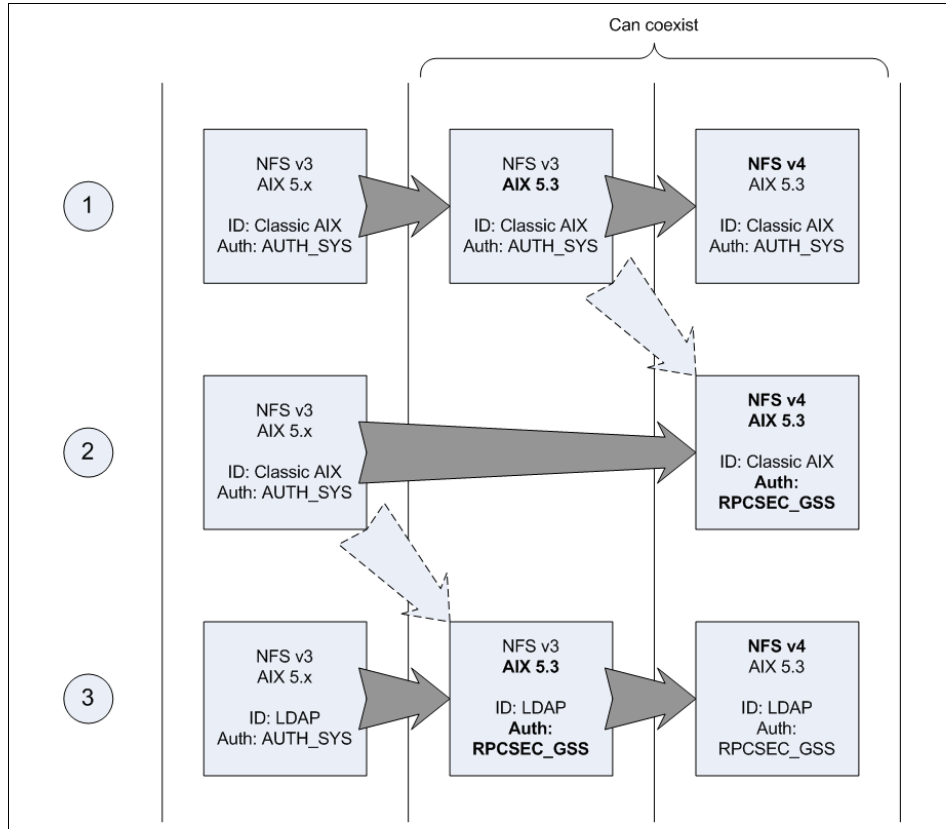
Can coexist

1

NFS v3
AIX 5.x

ID: Classic AIX
Auth: AUTH_SYS

NFS v3
AIX 5.3

ID: Classic AIX
Auth: AUTH_SYS

NFS v4
AIX 5.3

ID: Classic AIX
Auth: AUTH_SYS

2

NFS v3
AIX 5.x

ID: Classic AIX
Auth: AUTH_SYS

NFS v4
AIX 5.3

ID: Classic AIX
Auth:
RPCSEC_GSS

3

NFS v3
AIX 5.x

ID: LDAP
Auth: AUTH_SYS

NFS v3
AIX 5.3

ID: LDAP
Auth:
RPCSEC_GSS

NFS v4
AIX 5.3

ID: LDAP
Auth:
RPCSEC_GSS